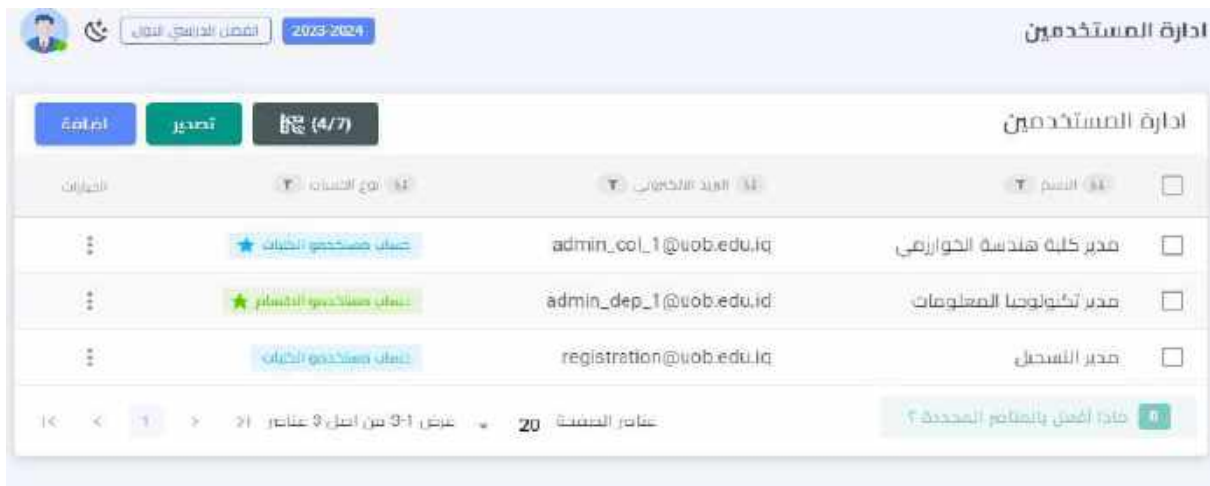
ادارة المستخدمين

2023-2024 | الفصل الدراسي الاول

ادارة المستخدمين

اضافة | تصدير | (4/7)

| | الاسم | البريد الالكتروني | نوع الحساب | الخيارات |
|---|---|---|---|---|
| | مدير كلية هندسة الخوارزمي | admin_col_1@uob.edu.iq | حساب مستخدمو الكليات | ⋮ |
| | مدير تكنولوجيا المعلومات | admin_dep_1@uob.edu.id | حساب مستخدمو الاقسام | ⋮ |
| | مدير التسجيل | registration@uob.edu.iq | حساب مستخدمو الكليات | ⋮ |

0 ماذا افعل بالعناصر المحددة ؟

عناصر الصفحة 20 عرض 1-3 من اصل 3 عناصر 1